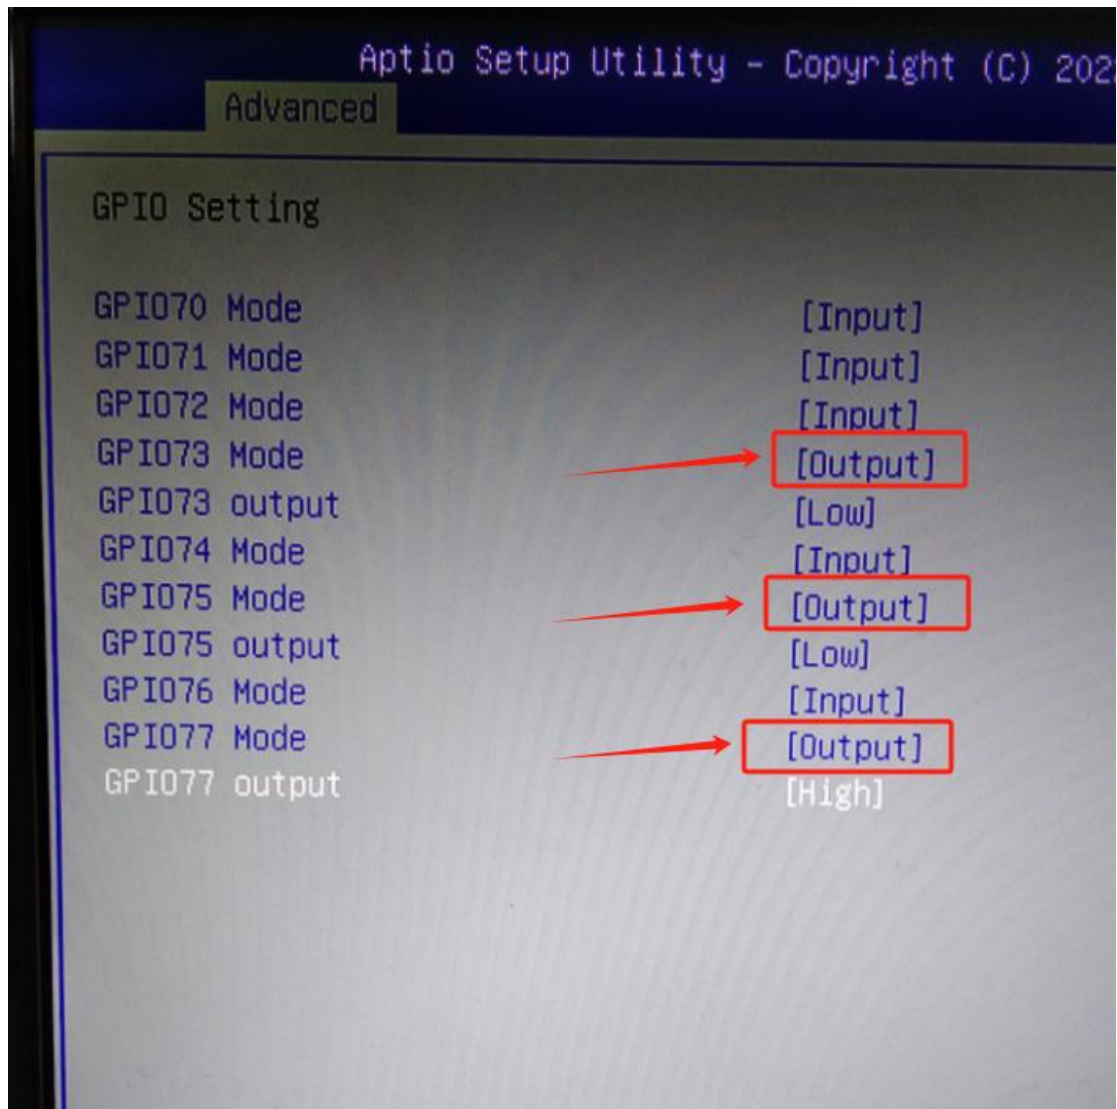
Aptio Setup Utility – Copyright (C) 202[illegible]
Advanced

GPIO Setting

| | |
|---|---|
| GPIO70 Mode | [Input] |
| GPIO71 Mode | [Input] |
| GPIO72 Mode | [Input] |
| GPIO73 Mode | [Output] |
| GPIO73 output | [Low] |
| GPIO74 Mode | [Input] |
| GPIO75 Mode | [Output] |
| GPIO75 output | [Low] |
| GPIO76 Mode | [Input] |
| GPIO77 Mode | [Output] |
| GPIO77 output | [High] |